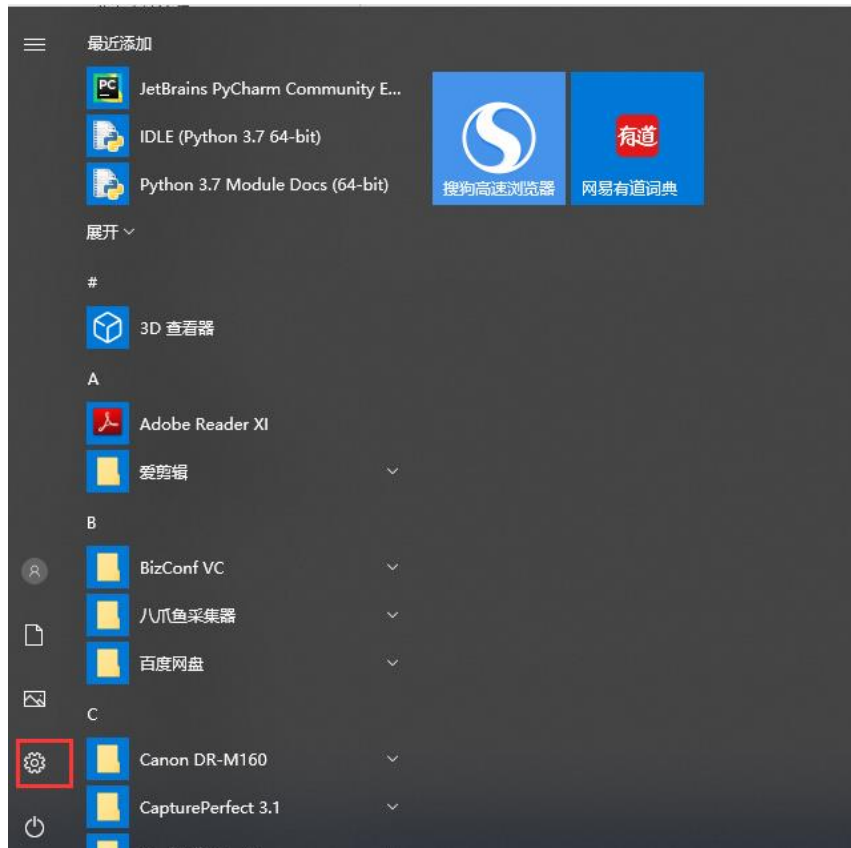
最近添加

JetBrains PyCharm Community E...

IDLE (Python 3.7 64-bit)

Python 3.7 Module Docs (64-bit)

展开

#

3D 查看器

A

Adobe Reader XI

爱剪辑

B

BizConf VC

八爪鱼采集器

百度网盘

C

Canon DR-M160

CapturePerfect 3.1

搜狗高速浏览器

有道

网易有道词典